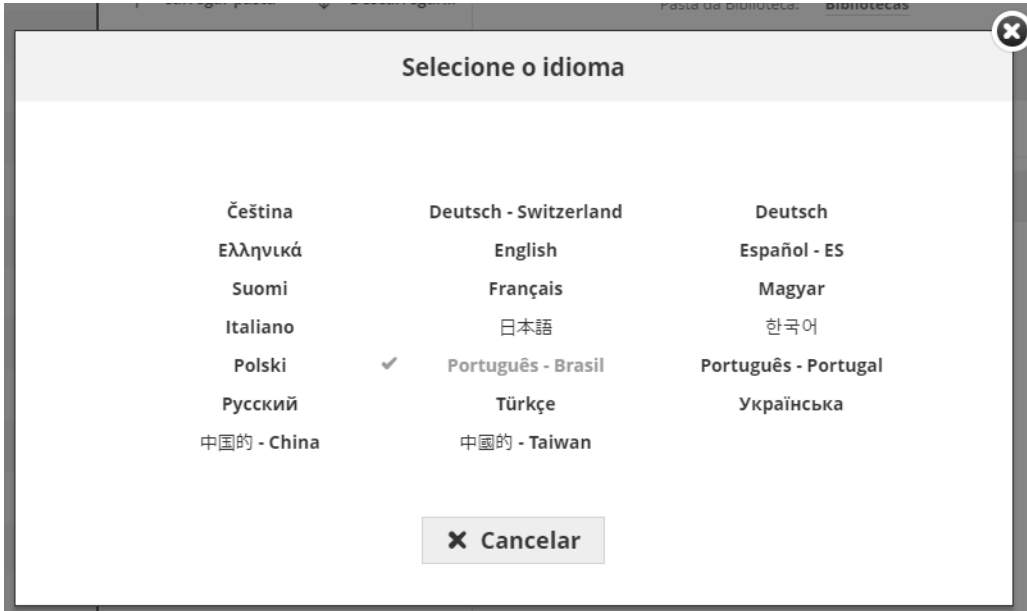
Pasta da Biblioteca: Bibliotecas

Selecione o idioma

Čeština
Ελληνικά
Suomi
Italiano
Polski
Русский
中国的 - China

Deutsch - Switzerland
English
Français
日本語
Português - Brasil
Türkçe
中國的 - Taiwan

Deutsch
Español - ES
Magyar
한국어
Português - Portugal
Українська

Cancelar